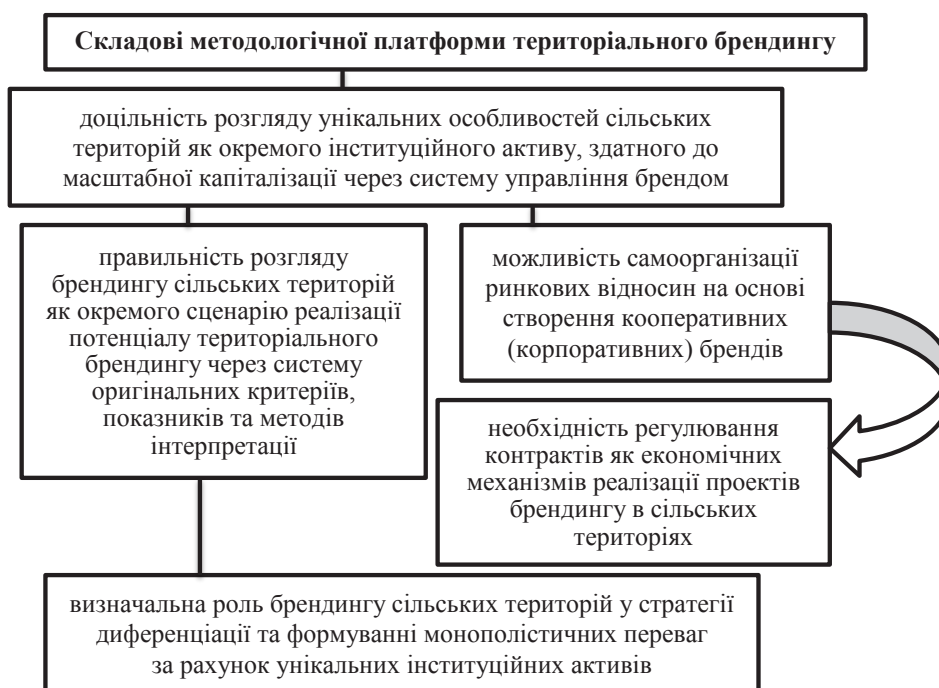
Складові методологічної платформи територіального брендингу

доцільність розгляду унікальних особливостей сільських територій як окремого інституційного активу, здатного до масштабної капіталізації через систему управління брендом

правильність розгляду брендингу сільських територій як окремого сценарію реалізації потенціалу територіального брендингу через систему оригінальних критеріїв, показників та методів інтерпретації

можливість самоорганізації ринкових відносин на основі створення кооперативних (корпоративних) брендів

необхідність регулювання контрактів як економічних механізмів реалізації проектів брендингу в сільських територіях

визначальна роль брендингу сільських територій у стратегії диференціації та формуванні монополістичних переваг за рахунок унікальних інституційних активів